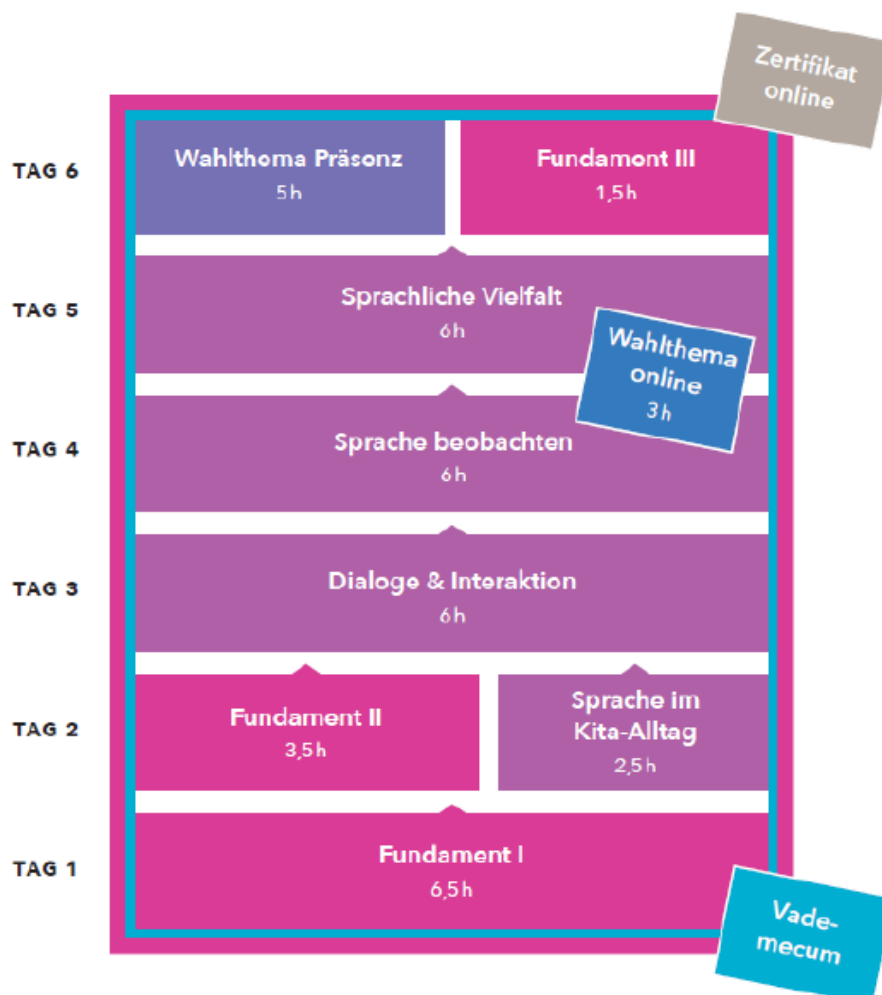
Zertifikat online

TAG 6

Wahlthema Präsenz
5h

Fundament III
1,5h

TAG 5

Sprachliche Vielfalt
6h

Wahlthema online
3h

TAG 4

Sprache beobachten
6h

TAG 3

Dialoge & Interaktion
6h

TAG 2

Fundament II
3,5h

Sprache im Kita-Alltag
2,5h

TAG 1

Fundament I
6,5h

Vademecum